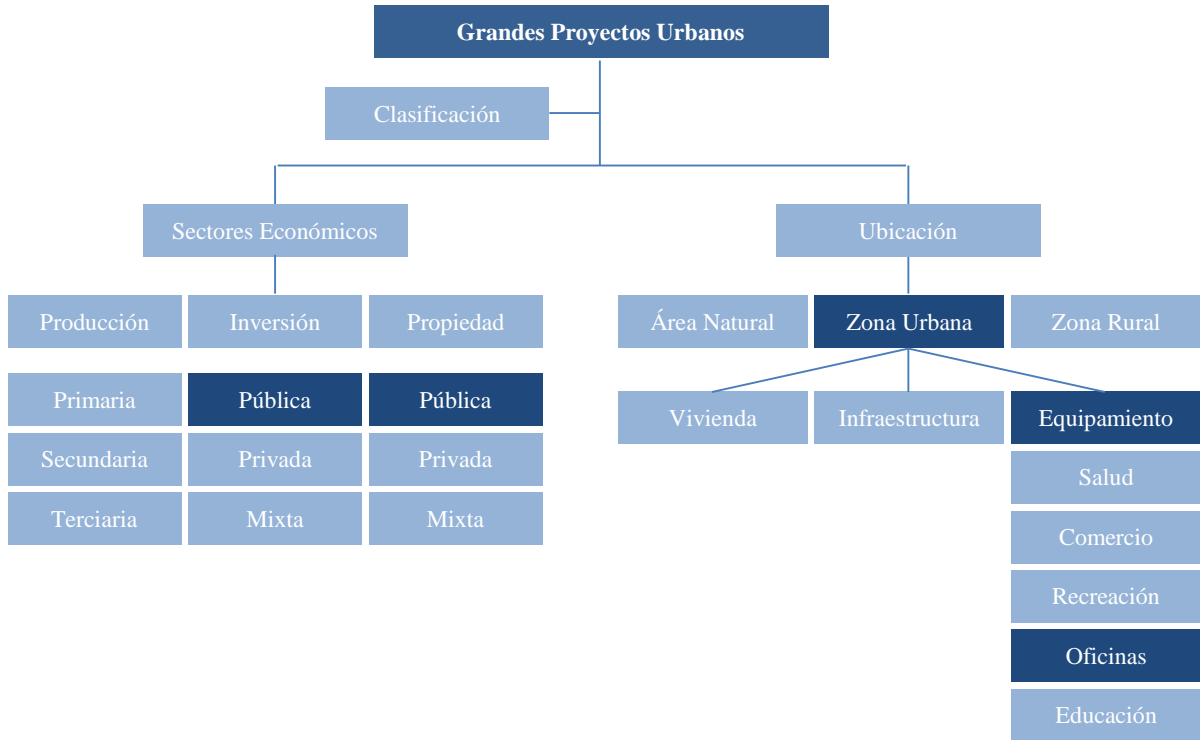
Grandes Proyectos Urbanos

Clasificación

Sectores Económicos

Ubicación

Producción

Inversión

Propiedad

Primaria

Secundaria

Terciaria

Pública

Privada

Mixta

Pública

Privada

Mixta

Área Natural

Zona Urbana

Zona Rural

Vivienda

Infraestructura

Equipamiento

Salud

Comercio

Recreación

Oficinas

Educación